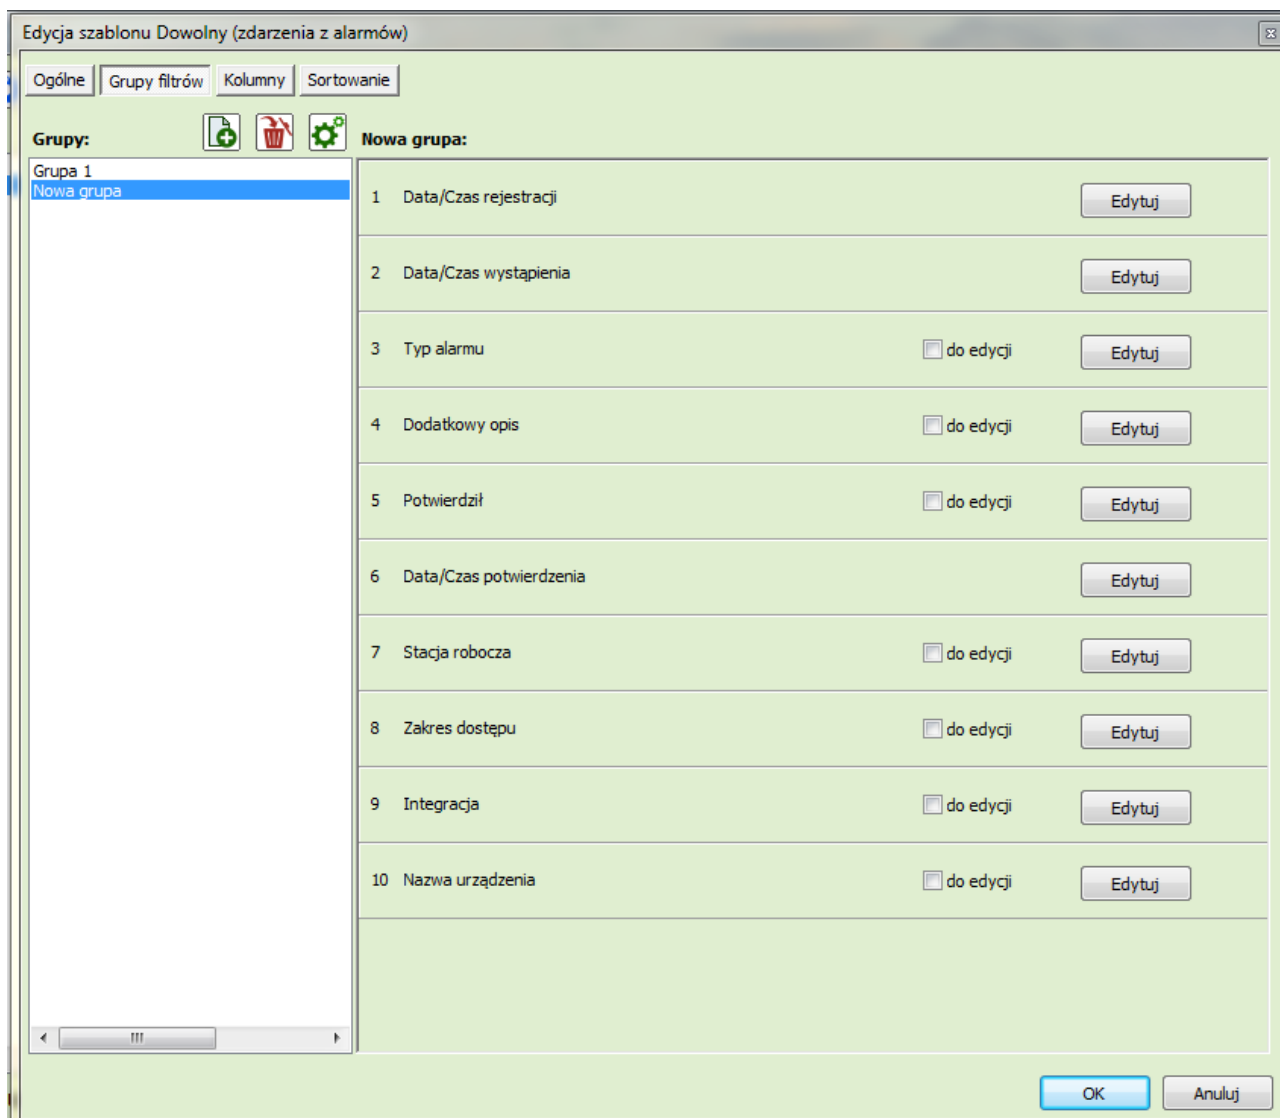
Edycja szablonu Dowolny (zdarzenia z alarmów)

Ogólne Grupy filtrów Kolumny Sortowanie

Grupy:

Grupa 1
Nowa grupa

Nowa grupa:

1 Data/Czas rejestracji Edytuj

2 Data/Czas wystąpienia Edytuj

3 Typ alarmu do edycji Edytuj

4 Dodatkowy opis do edycji Edytuj

5 Potwierdził do edycji Edytuj

6 Data/Czas potwierdzenia Edytuj

7 Stacja robocza do edycji Edytuj

8 Zakres dostępu do edycji Edytuj

9 Integracja do edycji Edytuj

10 Nazwa urządzenia do edycji Edytuj

OK Anuluj